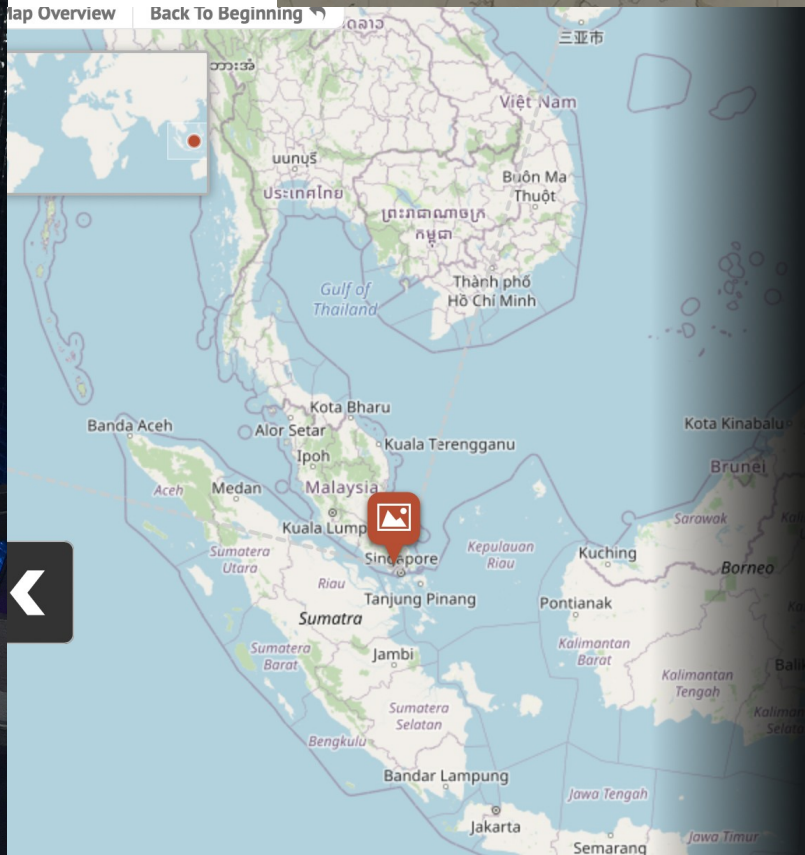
Map Overview
Back To Beginning

ລາວ
三亚市
ພະອ
Việt Nam
นนทบุรี
ประเทศไทย
Buôn Ma Thuột
ព្រះរាជាណាចក្រ កម្ពុជា
Gulf of Thailand
Thành phố Hồ Chí Minh
Banda Aceh
Kota Bharu
Alor Setar
Kuala Terengganu
Kota Kinabalu
Ipoh
Brunei
Aceh
Medan
Malaysia
Sarawak
Kuala Lumpur
Sumatera Utara
Singapore
Kepulauan Riau
Kuching
Borneo
Riau
Tanjung Pinang
Pontianak
Sumatra
Kalimantan Barat
Sumatera Barat
Jambi
Kalimantan Tengah
Bali
Sumatera Selatan
Kalima
Bengkulu
Bandar Lampung
Jawa Tengah
Jakarta
Jawa Timur
Semarang